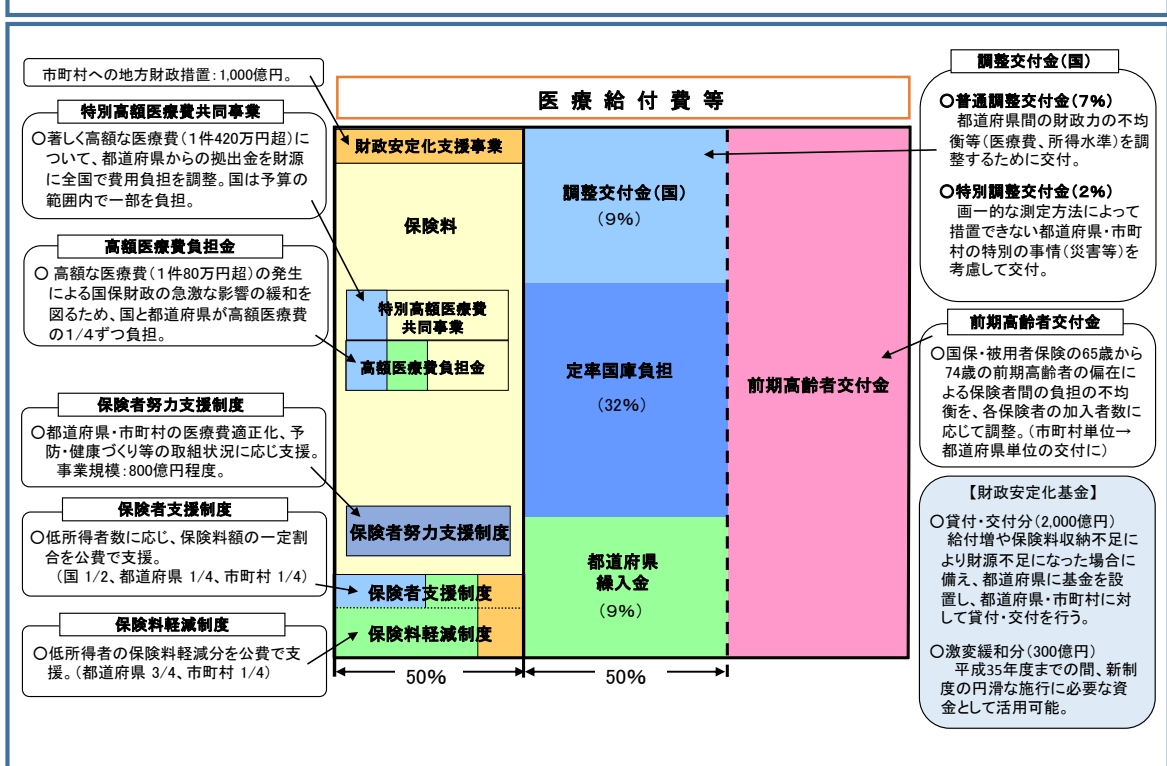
市町村への地方財政措置：1,000億円。

特別高額医療費共同事業

○著しく高額な医療費（1件420万円超）について、都道府県からの拠出金を財源に全国で費用負担を調整。国は予算の範囲内で一部を負担。

高額医療費負担金

○ 高額な医療費（1件80万円超）の発生による国保財政の急激な影響の緩和を図るため、国と都道府県が高額医療費の1/4ずつ負担。

保険者努力支援制度

○都道府県・市町村の医療費適正化、予防・健康づくり等の取組状況に応じ支援。事業規模：800億円程度。

保険者支援制度

○低所得者数に応じ、保険料額の一定割合を公費で支援。
（国 1/2、都道府県 1/4、市町村 1/4）

保険料軽減制度

○低所得者の保険料軽減分を公費で支援。（都道府県 3/4、市町村 1/4）

医療給付費等

財政安定化支援事業

保険料

特別高額医療費共同事業

高額医療費負担金

保険者努力支援制度

保険者支援制度

保険料軽減制度

調整交付金（国）
（9%）

定率国庫負担
（32%）

都道府県繰入金
（9%）

前期高齢者交付金

50%

50%

調整交付金（国）

○普通調整交付金（7%）
都道府県間の財政力の不均衡等（医療費、所得水準）を調整するために交付。

○特別調整交付金（2%）
画一的な測定方法によって措置できない都道府県・市町村の特別の事情（災害等）を考慮して交付。

前期高齢者交付金

○国保・被用者保険の65歳から74歳の前期高齢者の偏在による保険者間の負担の不均衡を、各保険者の加入者数に応じて調整。（市町村単位→都道府県単位の交付に）

【財政安定化基金】

○貸付・交付分（2,000億円）
給付増や保険料収納不足により財源不足になった場合に備え、都道府県に基金を設置し、都道府県・市町村に対して貸付・交付を行う。

○激変緩和分（300億円）
平成35年度までの間、新制度の円滑な施行に必要な資金として活用可能。